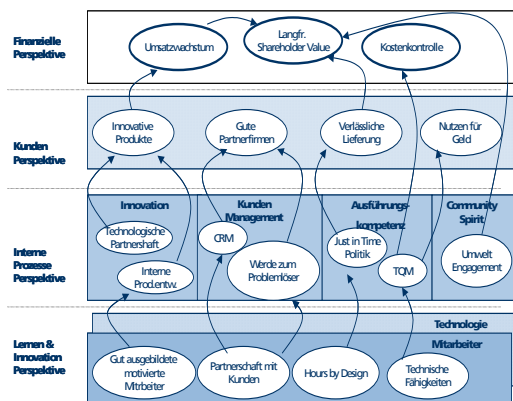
Finanzielle Perspektive

Umsatzwachstum

Langfr. Shareholder Value

Kostenkontrolle

Kunden Perspektive

Innovative Produkte

Gute Partnerfirmen

Verlässliche Lieferung

Nutzen für Geld

Interne Prozesse Perspektive

Innovation

Kunden Management

Ausführungskompetenz

Community Spirit

Technologische Partnershaft

CRM

Werde zum Problemlöser

Just in Time Politik

TQM

Umwelt Engagement

Interne Prod.entw.

Lernen & Innovation Perspektive

Technologie

Mitarbeiter

Gut ausgebildete motivierte Mitarbeiter

Partnerschaft mit Kunden

Hours by Design

Technische Fähigkeiten